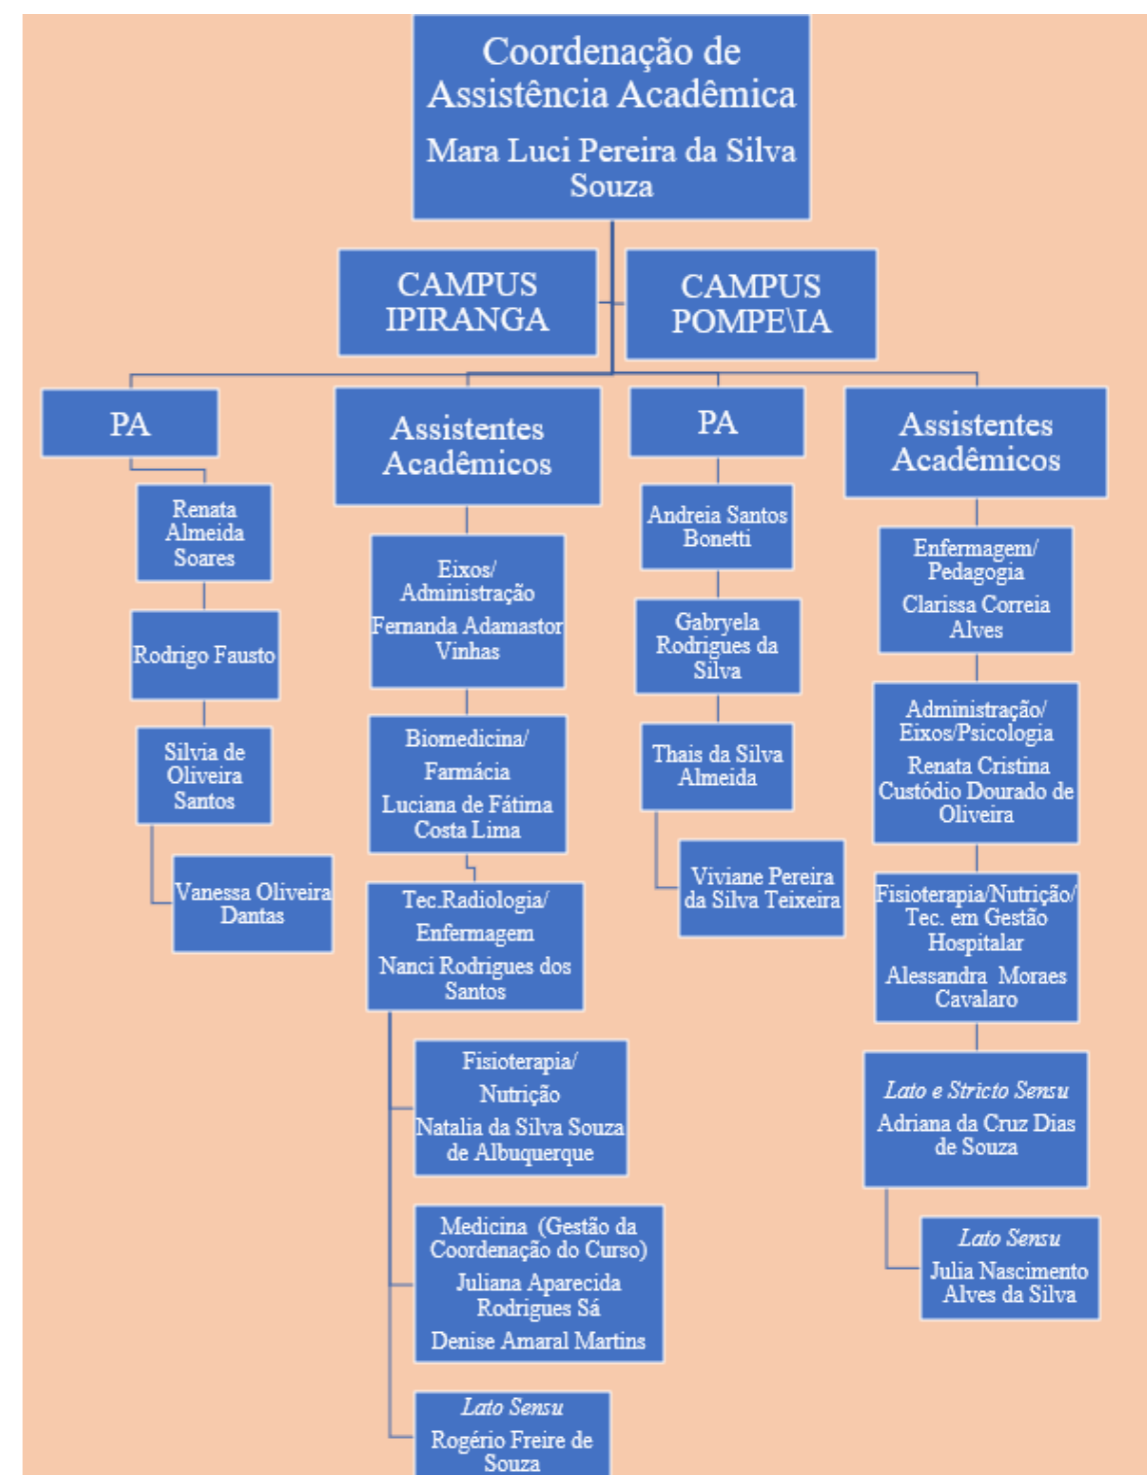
Coordenação de Assistência Acadêmica
Mara Luci Pereira da Silva Souza

CAMPUS IPIRANGA

CAMPUS POMPE\IA

PA

Renata Almeida Soares

Rodrigo Fausto

Silvia de Oliveira Santos

Vanessa Oliveira Dantas

Assistentes Acadêmicos

Eixos/ Administração
Fernanda Adamastor Vinhas

Biomedicina/ Farmácia
Luciana de Fátima Costa Lima

Tec.Radiologia/ Enfermagem
Nanci Rodrigues dos Santos

Fisioterapia/ Nutrição
Natalia da Silva Souza de Albuquerque

Medicina (Gestão da Coordenação do Curso)
Juliana Aparecida Rodrigues Sá
Denise Amaral Martins

Lato Sensu
Rogério Freire de Souza

PA

Andreia Santos Bonetti

Gabryela Rodrigues da Silva

Thais da Silva Almeida

Viviane Pereira da Silva Teixeira

Assistentes Acadêmicos

Enfermagem/ Pedagogia
Clarissa Correia Alves

Administração/ Eixos/Psicologia
Renata Cristina Custódio Dourado de Oliveira

Fisioterapia/Nutrição/ Tec. em Gestão Hospitalar
Alessandra Moraes Cavalaro

Lato e Stricto Sensu
Adriana da Cruz Dias de Souza

Lato Sensu
Julia Nascimento Alves da Silva